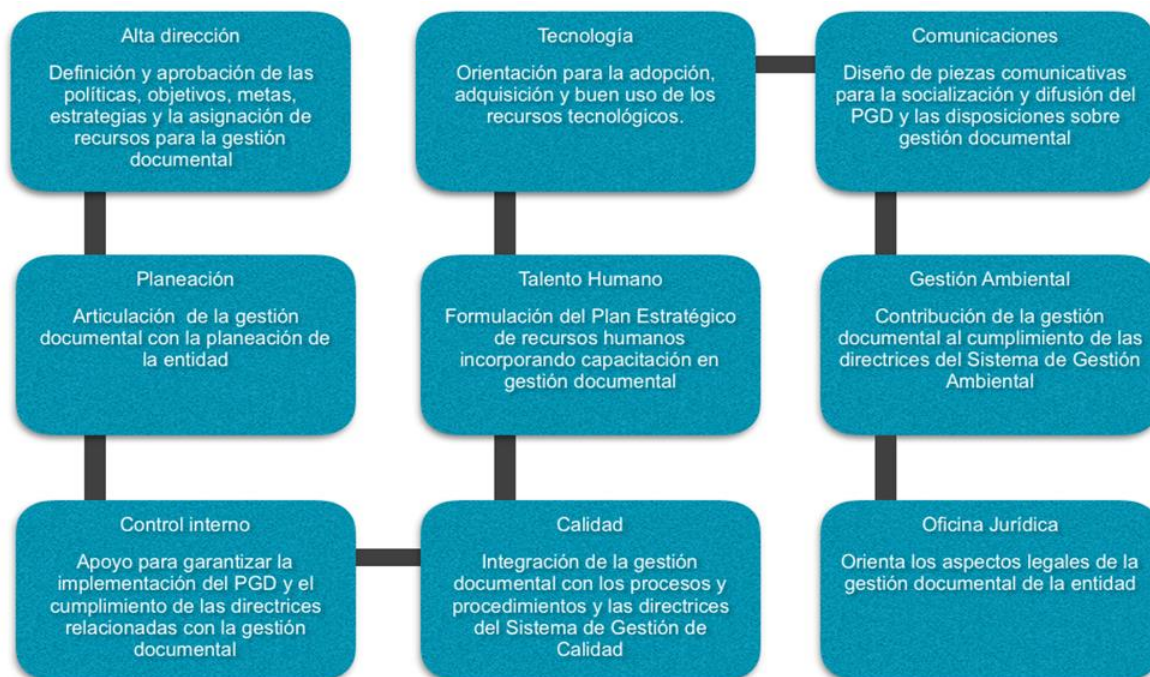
Alta dirección

Definición y aprobación de las políticas, objetivos, metas, estrategias y la asignación de recursos para la gestión documental

Tecnología

Orientación para la adopción, adquisición y buen uso de los recursos tecnológicos.

Comunicaciones

Diseño de piezas comunicativas para la socialización y difusión del PGD y las disposiciones sobre gestión documental

Planeación

Articulación de la gestión documental con la planeación de la entidad

Talento Humano

Formulación del Plan Estratégico de recursos humanos incorporando capacitación en gestión documental

Gestión Ambiental

Contribución de la gestión documental al cumplimiento de las directrices del Sistema de Gestión Ambiental

Control interno

Apoyo para garantizar la implementación del PGD y el cumplimiento de las directrices relacionadas con la gestión documental

Calidad

Integración de la gestión documental con los procesos y procedimientos y las directrices del Sistema de Gestión de Calidad

Oficina Jurídica

Orienta los aspectos legales de la gestión documental de la entidad